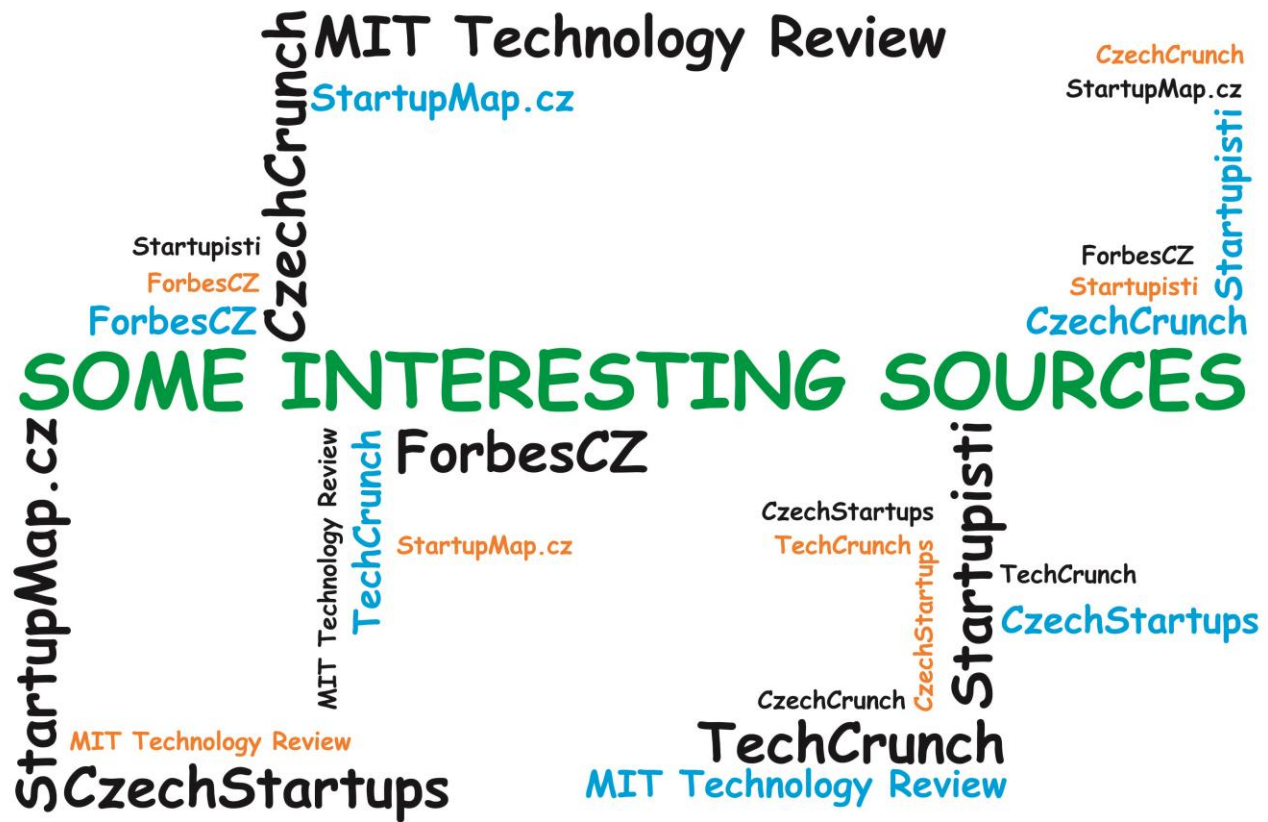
CzechCrunch
MIT Technology Review
StartupMap.cz

CzechCrunch
StartupMap.cz
Startupisti

Startupisti
ForbesCZ
ForbesCZ

ForbesCZ
Startupisti
CzechCrunch

SOME INTERESTING SOURCES

StartupMap.cz
MIT Technology Review
TechCrunch
ForbesCZ
StartupMap.cz

CzechStartups
TechCrunch
CzechStartups
Startupisti
TechCrunch
CzechStartups
CzechCrunch

MIT Technology Review
CzechStartups
TechCrunch
MIT Technology Review